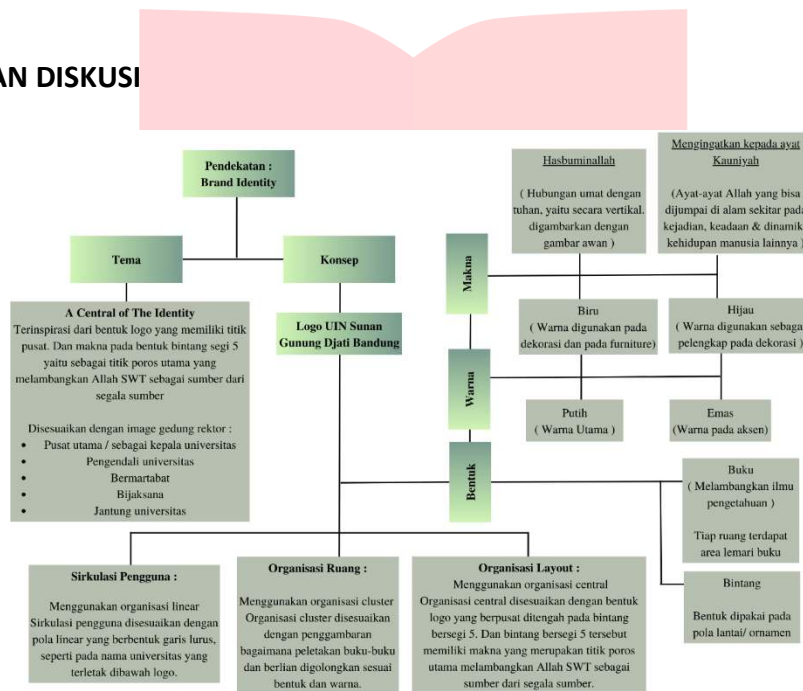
AN DISKUSI

Pendekatan : Brand Identity

Tema

Konsep

A Central of The Identity
Terinspirasi dari bentuk logo yang memiliki titik pusat. Dan makna pada bentuk bintang segi 5 yaitu sebagai titik poros utama yang melambangkan Allah SWT sebagai sumber dari segala sumber

Disesuaikan dengan image gedung rektor :
- Pusat utama / sebagai kepala universitas
- Pengendali universitas
- Bermartabat
- Bijaksana
- Jantung universitas

Logo UIN Sunan Gunung Djati Bandung

Makna

Hasbuminallah

( Hubungan umat dengan tuhan, yaitu secara vertikal, digambarkan dengan gambar awan )

Mengingatkan kepada ayat Kauniyah

(Ayat-ayat Allah yang bisa dijumpai di alam sekitar pada kejadian, keadaan & dinamika kehidupan manusia lainnya )

Warna

Biru
( Warna digunakan pada dekorasi dan pada furniture)

Hijau
( Warna digunakan sebagai pelengkap pada dekorasi )

Putih
( Warna Utama )

Emas
(Warna pada aksen)

Bentuk

Buku
( Melambangkan ilmu pengetahuan )

Tiap ruang terdapat area lemari buku

Bintang

Bentuk dipakai pada pola lantai/ ornamen

Sirkulasi Pengguna :

Menggunakan organisasi linear Sirkulasi pengguna disesuaikan dengan pola linear yang berbentuk garis lurus, seperti pada nama universitas yang terletak dibawah logo.

Organisasi Ruang :

Menggunakan organisasi cluster Organisasi cluster disesuaikan dengan penggambaran bagaimana peletakan buku-buku dan berlian digolongkan sesuai bentuk dan warna.

Organisasi Layout :

Menggunakan organisasi central Organisasi central disesuaikan dengan bentuk logo yang berpusat ditengah pada bintang bersegi 5. Dan bintang bersegi 5 tersebut memiliki makna yang merupakan titik poros utama melambangkan Allah SWT sebagai sumber dari segala sumber.